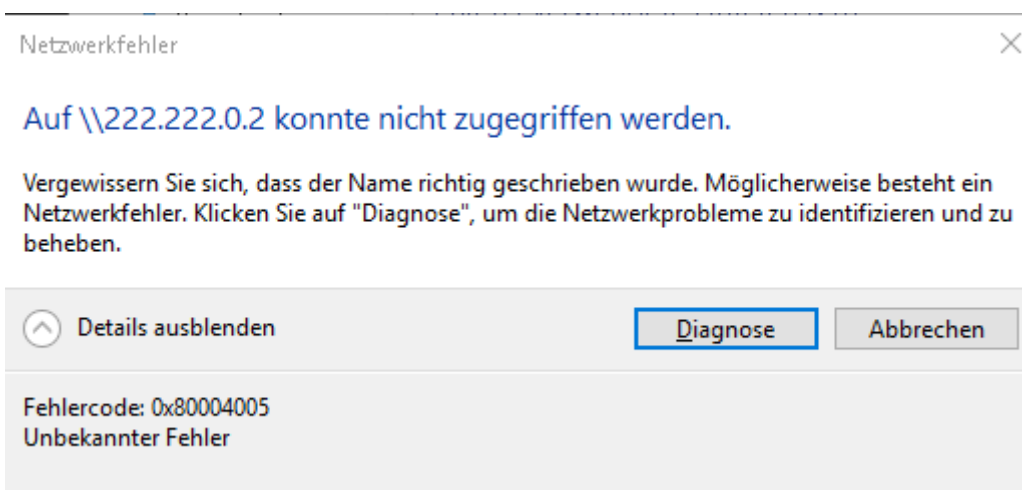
Netzwerkfehler

Auf \\222.222.0.2 konnte nicht zugegriffen werden.

Vergewissern Sie sich, dass der Name richtig geschrieben wurde. Möglicherweise besteht ein Netzwerkfehler. Klicken Sie auf "Diagnose", um die Netzwerkprobleme zu identifizieren und zu beheben.

Details ausblenden

Diagnose

Abbrechen

Fehlercode: 0x80004005
Unbekannter Fehler